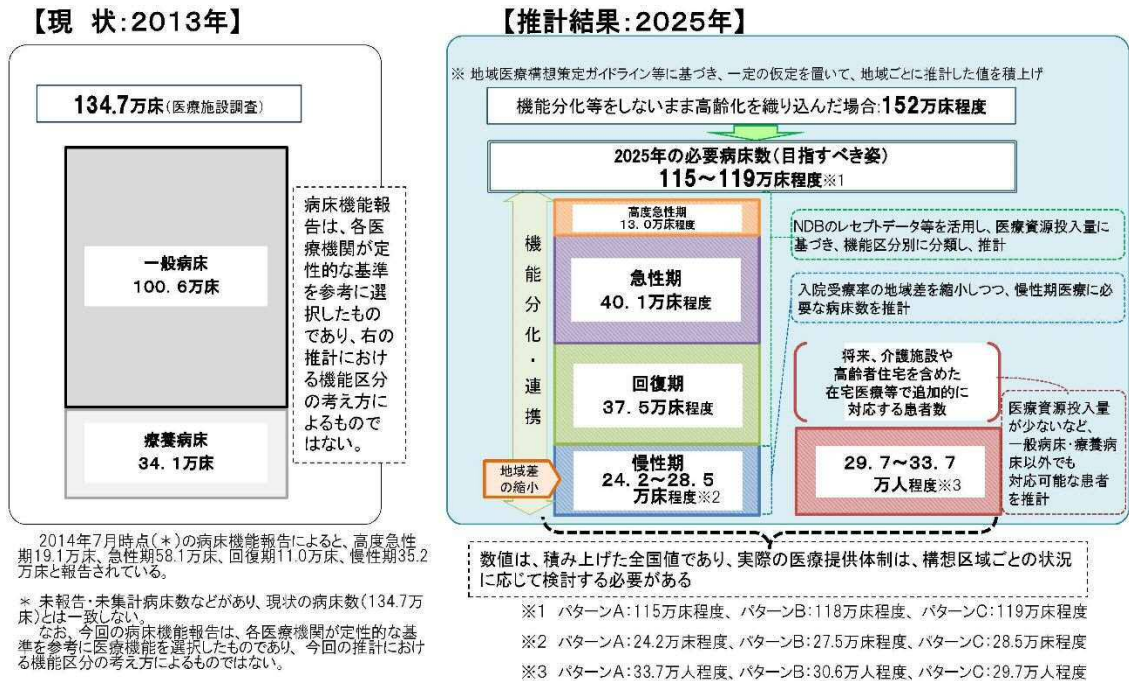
【現　状:2013年】

134.7万床（医療施設調査）

一般病床
100．6万床

療養病床
34．1万床

病床機能報告は、各医療機関が定性的な基準を参考に選択したものであり、右の推計における機能区分の考え方によるものではない。

2014年7月時点（＊）の病床機能報告によると、高度急性期19.1万床、急性期58.1万床、回復期11.0万床、慢性期35.2万床と報告されている。

＊ 未報告・未集計病床数などがあり、現状の病床数（134.7万床）とは一致しない。
なお、今回の病床機能報告は、各医療機関が定性的な基準を参考に医療機能を選択したものであり、今回の推計における機能区分の考え方によるものではない。

【推計結果:2025年】

※ 地域医療構想策定ガイドライン等に基づき、一定の仮定を置いて、地域ごとに推計した値を積上げ

機能分化等をしないまま高齢化を織り込んだ場合:152万床程度

2025年の必要病床数（目指すべき姿）
115〜119万床程度※1

機能分化・連携

高度急性期
13．0万床程度

急性期
40．1万床程度

回復期
37．5万床程度

慢性期
24．2〜28．5万床程度※2

地域差の縮小

NDBのレセプトデータ等を活用し、医療資源投入量に基づき、機能区分別に分類し、推計

入院受療率の地域差を縮小しつつ、慢性期医療に必要な病床数を推計

将来、介護施設や高齢者住宅を含めた在宅医療等で追加的に対応する患者数

29．7〜33．7万人程度※3

医療資源投入量が少ないなど、一般病床・療養病床以外でも対応可能な患者を推計

数値は、積み上げた全国値であり、実際の医療提供体制は、構想区域ごとの状況に応じて検討する必要がある

※1　パターンA：115万床程度、パターンB：118万床程度、パターンC：119万床程度

※2　パターンA：24.2万床程度、パターンB：27.5万床程度、パターンC：28.5万床程度

※3　パターンA：33.7万人程度、パターンB：30.6万人程度、パターンC：29.7万人程度